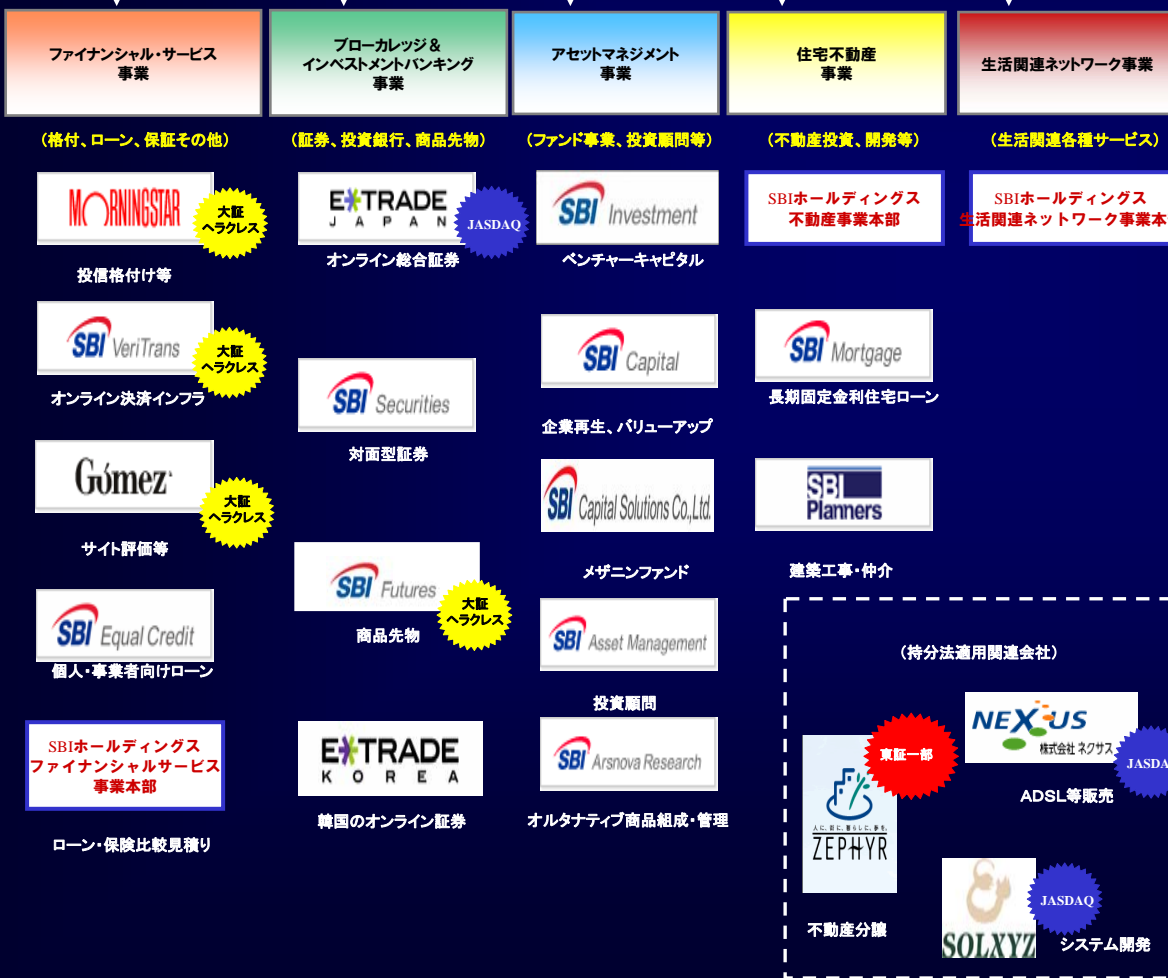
ファイナンシャル・サービス事業

ブローカレッジ＆インベストメントバンキング事業

アセットマネジメント事業

住宅不動産事業

生活関連ネットワーク事業

（格付、ローン、保証その他）

（証券、投資銀行、商品先物）

（ファンド事業、投資顧問等）

（不動産投資、開発等）

（生活関連各種サービス）

MORNINGSTAR

大証ヘラクレス

投信格付け等

SBI VeriTrans

大証ヘラクレス

オンライン決済インフラ

Gomez

大証ヘラクレス

サイト評価等

SBI Equal Credit

個人・事業者向けローン

SBIホールディングス ファイナンシャルサービス事業本部

ローン・保険比較見積り

E*TRADE JAPAN

JASDAQ

オンライン総合証券

SBI Securities

対面型証券

SBI Futures

大証ヘラクレス

商品先物

E*TRADE KOREA

韓国のオンライン証券

SBI Investment

ベンチャーキャピタル

SBI Capital

企業再生、バリューアップ

SBI Capital Solutions Co.,Ltd.

メザニンファンド

SBI Asset Management

投資顧問

SBI Arsnova Research

オルタナティブ商品組成・管理

SBIホールディングス 不動産事業本部

SBI Mortgage

長期固定金利住宅ローン

SBI Planners

建築工事・仲介

SBIホールディングス 生活関連ネットワーク事業本

（持分法適用関連会社）

東証一部

NEXUS 株式会社 ネクサス

JASDA

ADSL等販売

ZEPHYR

不動産分譲

SOLXYZ

JASDAQ

システム開発